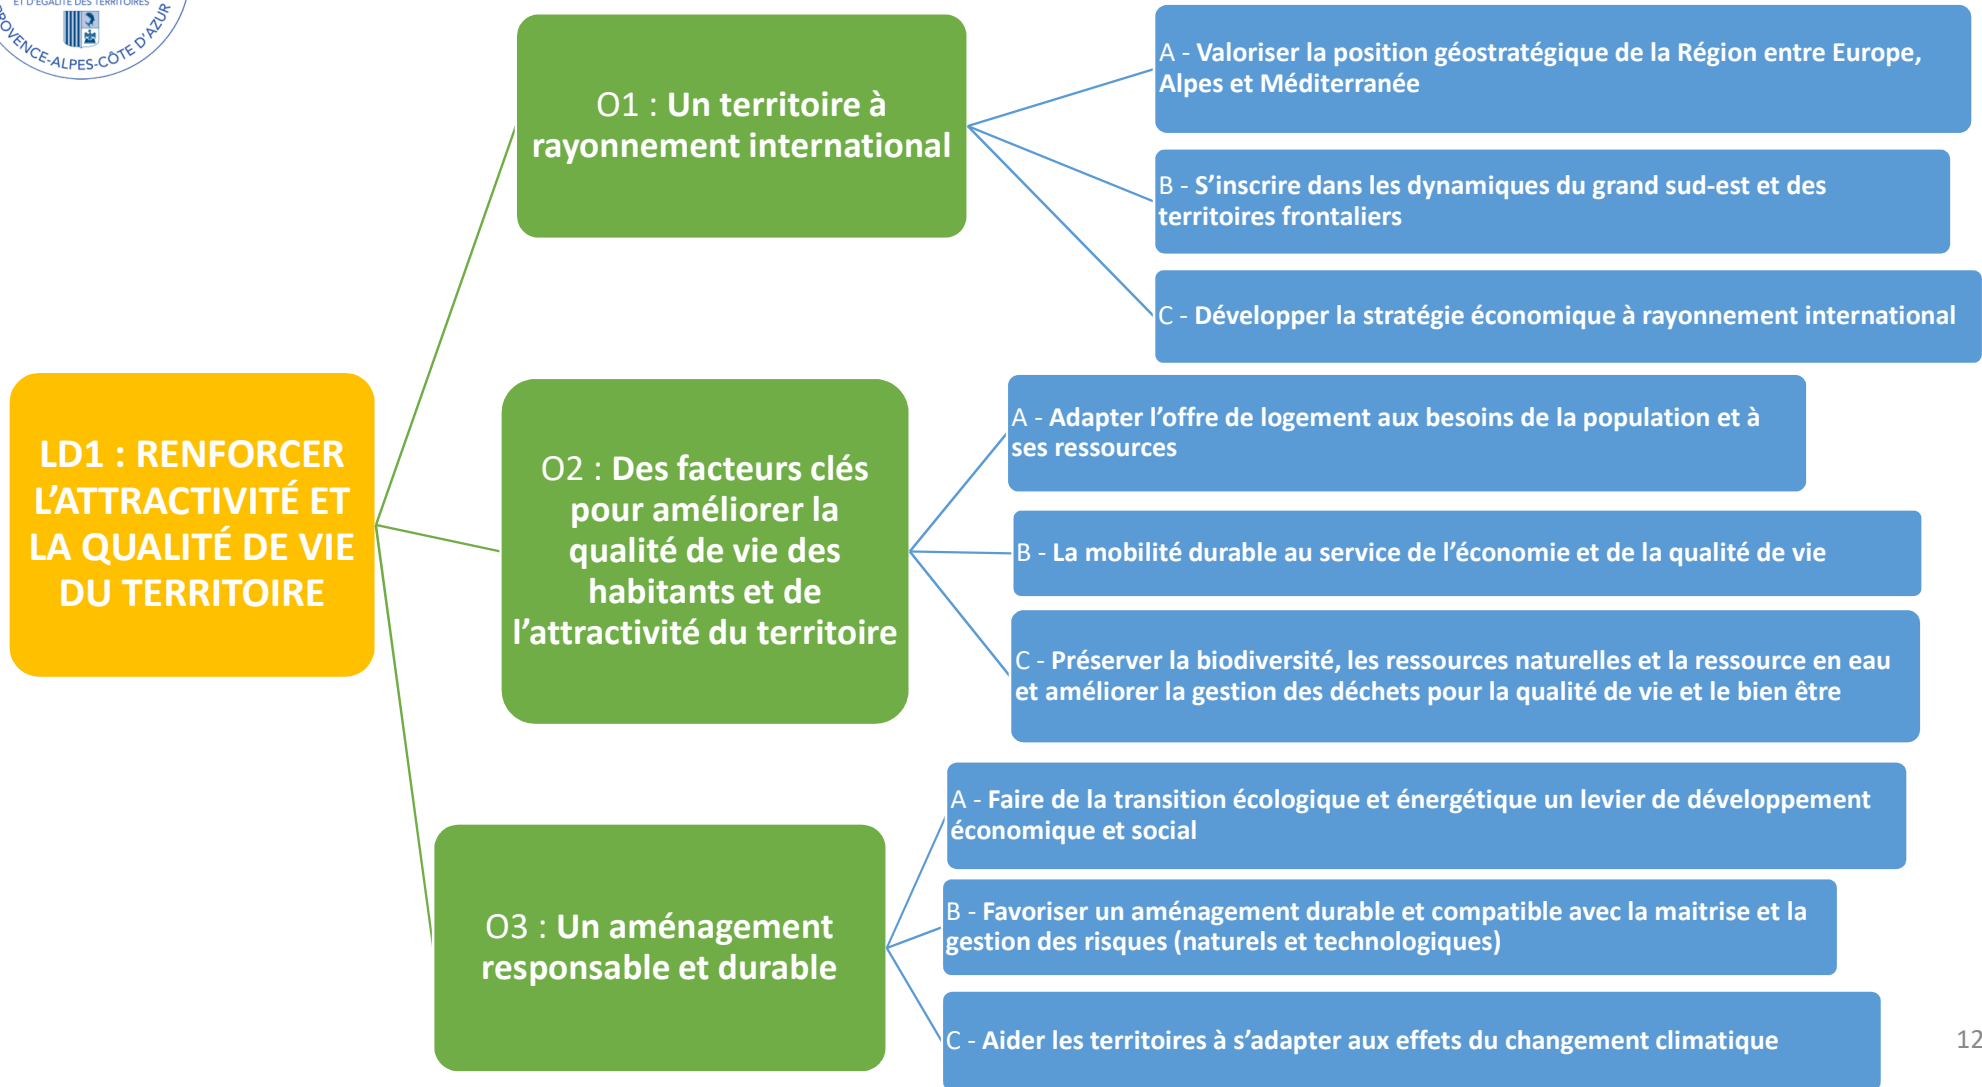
ET D'ÉGALITÉ DES TERRITOIRES
PROVENCE-ALPES-CÔTE D'AZUR

LD1 : RENFORCER L'ATTRACTIVITÉ ET LA QUALITÉ DE VIE DU TERRITOIRE

O1 : Un territoire à rayonnement international

A - Valoriser la position géostratégique de la Région entre Europe, Alpes et Méditerranée

B - S'inscrire dans les dynamiques du grand sud-est et des territoires frontaliers

C - Développer la stratégie économique à rayonnement international

O2 : Des facteurs clés pour améliorer la qualité de vie des habitants et de l'attractivité du territoire

A - Adapter l'offre de logement aux besoins de la population et à ses ressources

B - La mobilité durable au service de l'économie et de la qualité de vie

C - Préserver la biodiversité, les ressources naturelles et la ressource en eau et améliorer la gestion des déchets pour la qualité de vie et le bien être

O3 : Un aménagement responsable et durable

A - Faire de la transition écologique et énergétique un levier de développement économique et social

B - Favoriser un aménagement durable et compatible avec la maitrise et la gestion des risques (naturels et technologiques)

C - Aider les territoires à s'adapter aux effets du changement climatique

12